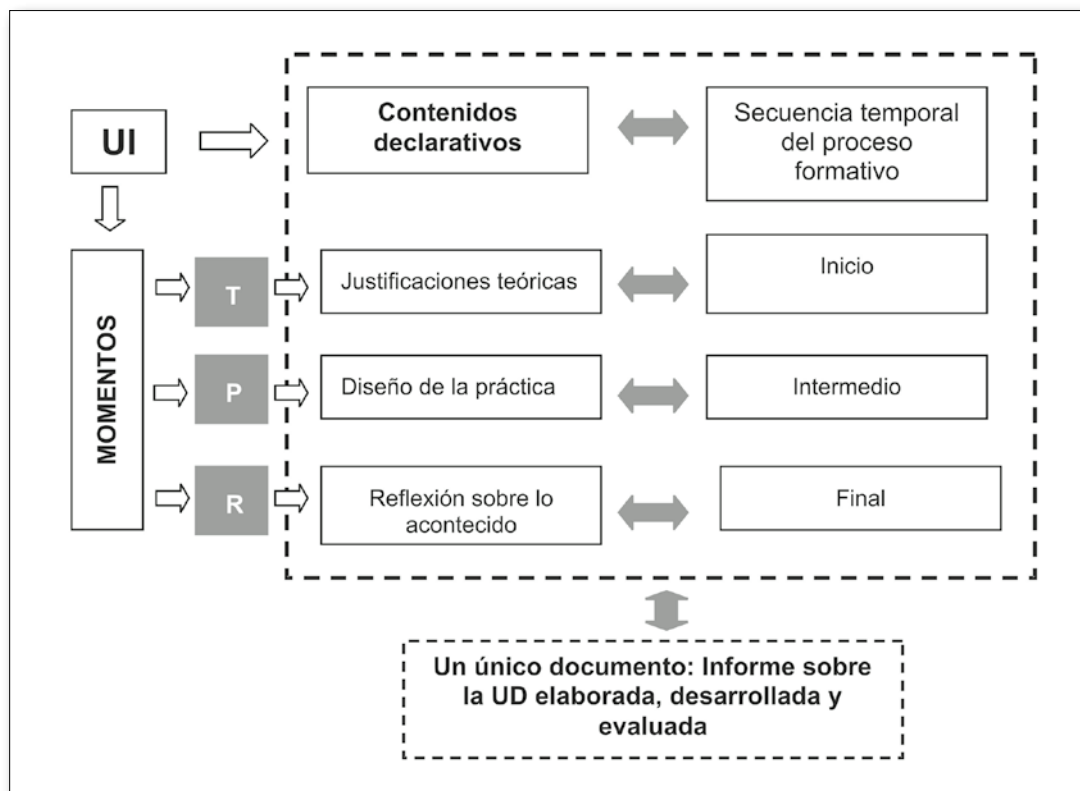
UI

Contenidos declarativos

Secuencia temporal del proceso formativo

MOMENTOS

T

Justificaciones teóricas

Inicio

P

Diseño de la práctica

Intermedio

R

Reflexión sobre lo acontecido

Final

Un único documento: Informe sobre la UD elaborada, desarrollada y evaluada